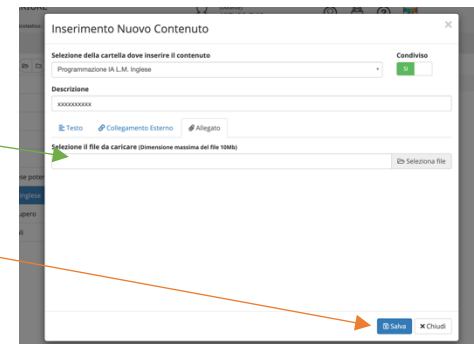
Inserimento Nuovo Contenuto

×

Selezione della cartella dove inserire il contenuto

Condiviso

Programmazione IA L.M. Inglese

SI

Descrizione

xxxxxxxxxxx

Testo

Collegamento Esterno

Allegato

Selezione il file da caricare (Dimensione massima del file 10Mb)

Seleziona file

Salva

× Chiudi

se poter

Inglese

upero